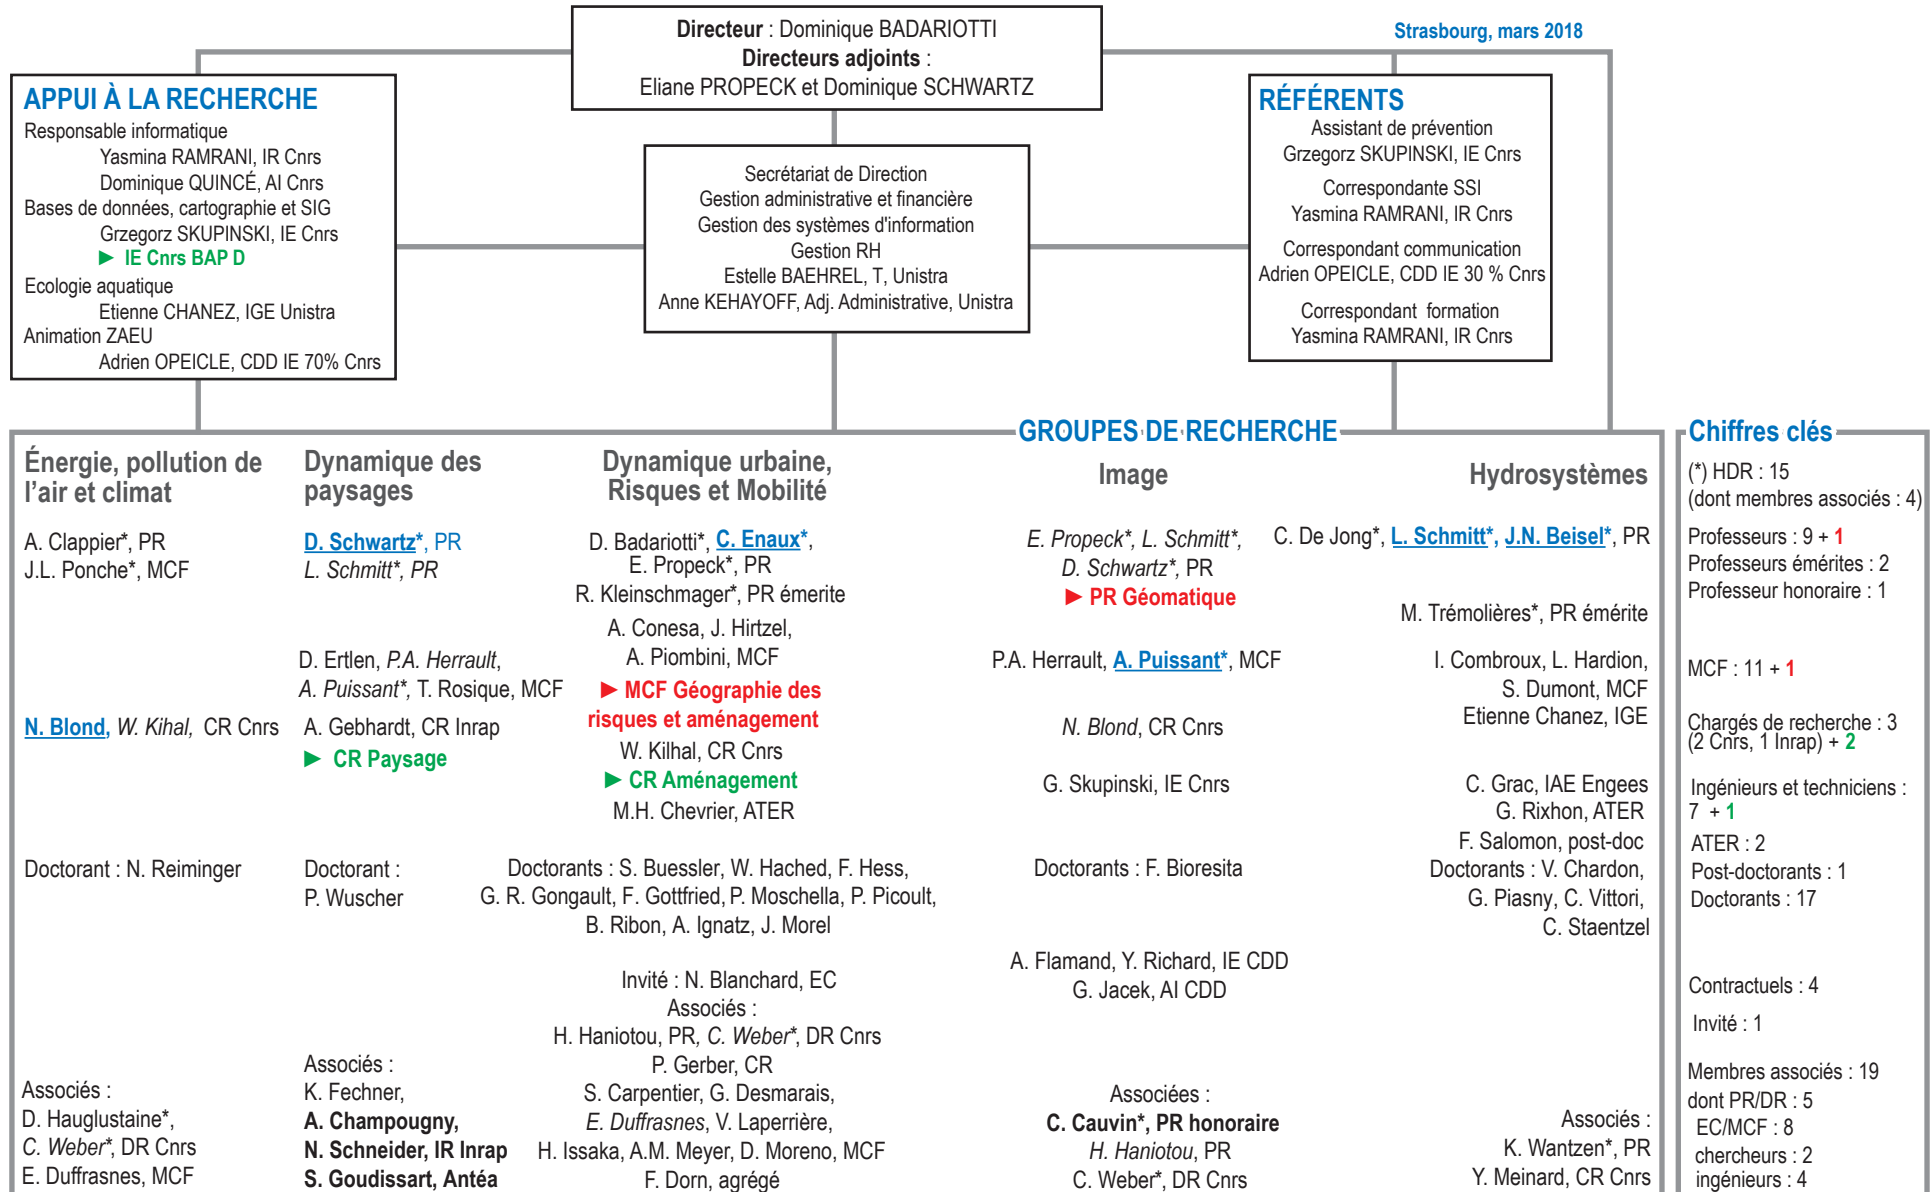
**Directeur** : Dominique BADARIOTTI
**Directeurs adjoints** :
Eliane PROPECK et Dominique SCHWARTZ

Strasbourg, mars 2018

APPUI À LA RECHERCHE
Responsable informatique
Yasmina RAMRANI, IR Cnrs
Dominique QUINCÉ, AI Cnrs
Bases de données, cartographie et SIG
Grzegorz SKUPINSKI, IE Cnrs
► IE Cnrs BAP D
Ecologie aquatique
Etienne CHANEZ, IGE Unistra
Animation ZAEU
Adrien OPEICLE, CDD IE 70% Cnrs

Secrétariat de Direction
Gestion administrative et financière
Gestion des systèmes d'information
Gestion RH
Estelle BAEHREL, T, Unistra
Anne KEHAYOFF, Adj. Administrative, Unistra

RÉFÉRENTS
Assistant de prévention
Grzegorz SKUPINSKI, IE Cnrs
Correspondante SSI
Yasmina RAMRANI, IR Cnrs
Correspondant communication
Adrien OPEICLE, CDD IE 30 % Cnrs
Correspondant formation
Yasmina RAMRANI, IR Cnrs

GROUPES DE RECHERCHE

Énergie, pollution de l'air et climat
A. Clappier*, PR
J.L. Ponche*, MCF
N. Blond, W. Kihal, CR Cnrs
Doctorant : N. Reiminger
Associés :
D. Hauglustaine*,
C. Weber*, DR Cnrs
E. Duffrasnes, MCF

Dynamique des paysages
D. Schwartz*, PR
L. Schmitt*, PR
D. Ertlen, P.A. Herrault,
A. Puissant*, T. Rosique, MCF
A. Gebhardt, CR Inrap
► CR Paysage
Doctorant :
P. Wuscher
Associés :
K. Fechner,
**A. Champougny,**
**N. Schneider, IR Inrap**
**S. Goudissart, Antéa**

Dynamique urbaine, Risques et Mobilité
D. Badariotti*, C. Enaux*,
E. Propeck*, PR
R. Kleinschmager*, PR émerite
A. Conesa, J. Hirtzel,
A. Piombini, MCF
► MCF Géographie des risques et aménagement
W. Kilhal, CR Cnrs
► CR Aménagement
M.H. Chevrier, ATER
Doctorants : S. Buessler, W. Hached, F. Hess,
G. R. Gongault, F. Gottfried, P. Moschella, P. Picoult,
B. Ribon, A. Ignatz, J. Morel
Invité : N. Blanchard, EC
Associés :
H. Haniotou, PR, C. Weber*, DR Cnrs
P. Gerber, CR
S. Carpentier, G. Desmarais,
E. Duffrasnes, V. Laperrière,
H. Issaka, A.M. Meyer, D. Moreno, MCF
F. Dorn, agrégé

Image
E. Propeck*, L. Schmitt*,
D. Schwartz*, PR
► PR Géomatique
P.A. Herrault, A. Puissant*, MCF
N. Blond, CR Cnrs
G. Skupinski, IE Cnrs
Doctorants : F. Bioresita
A. Flamand, Y. Richard, IE CDD
G. Jacek, AI CDD
Associées :
**C. Cauvin*, PR honoraire**
H. Haniotou, PR
C. Weber*, DR Cnrs

Hydrosystèmes
C. De Jong*, L. Schmitt*, J.N. Beisel*, PR
M. Trémolières*, PR émérite
I. Combroux, L. Hardion,
S. Dumont, MCF
Etienne Chanez, IGE
C. Grac, IAE Engees
G. Rixhon, ATER
F. Salomon, post-doc
Doctorants : V. Chardon,
G. Piasny, C. Vittori,
C. Staentzel
Associés :
K. Wantzen*, PR
Y. Meinard, CR Cnrs

Chiffres clés
(*) HDR : 15
(dont membres associés : 4)
Professeurs : 9 + 1
Professeurs émérites : 2
Professeur honoraire : 1
MCF : 11 + 1
Chargés de recherche : 3
(2 Cnrs, 1 Inrap) + 2
Ingénieurs et techniciens :
7 + 1
ATER : 2
Post-doctorants : 1
Doctorants : 17
Contractuels : 4
Invité : 1
Membres associés : 19
dont PR/DR : 5
EC/MCF : 8
chercheurs : 2
ingénieurs : 4